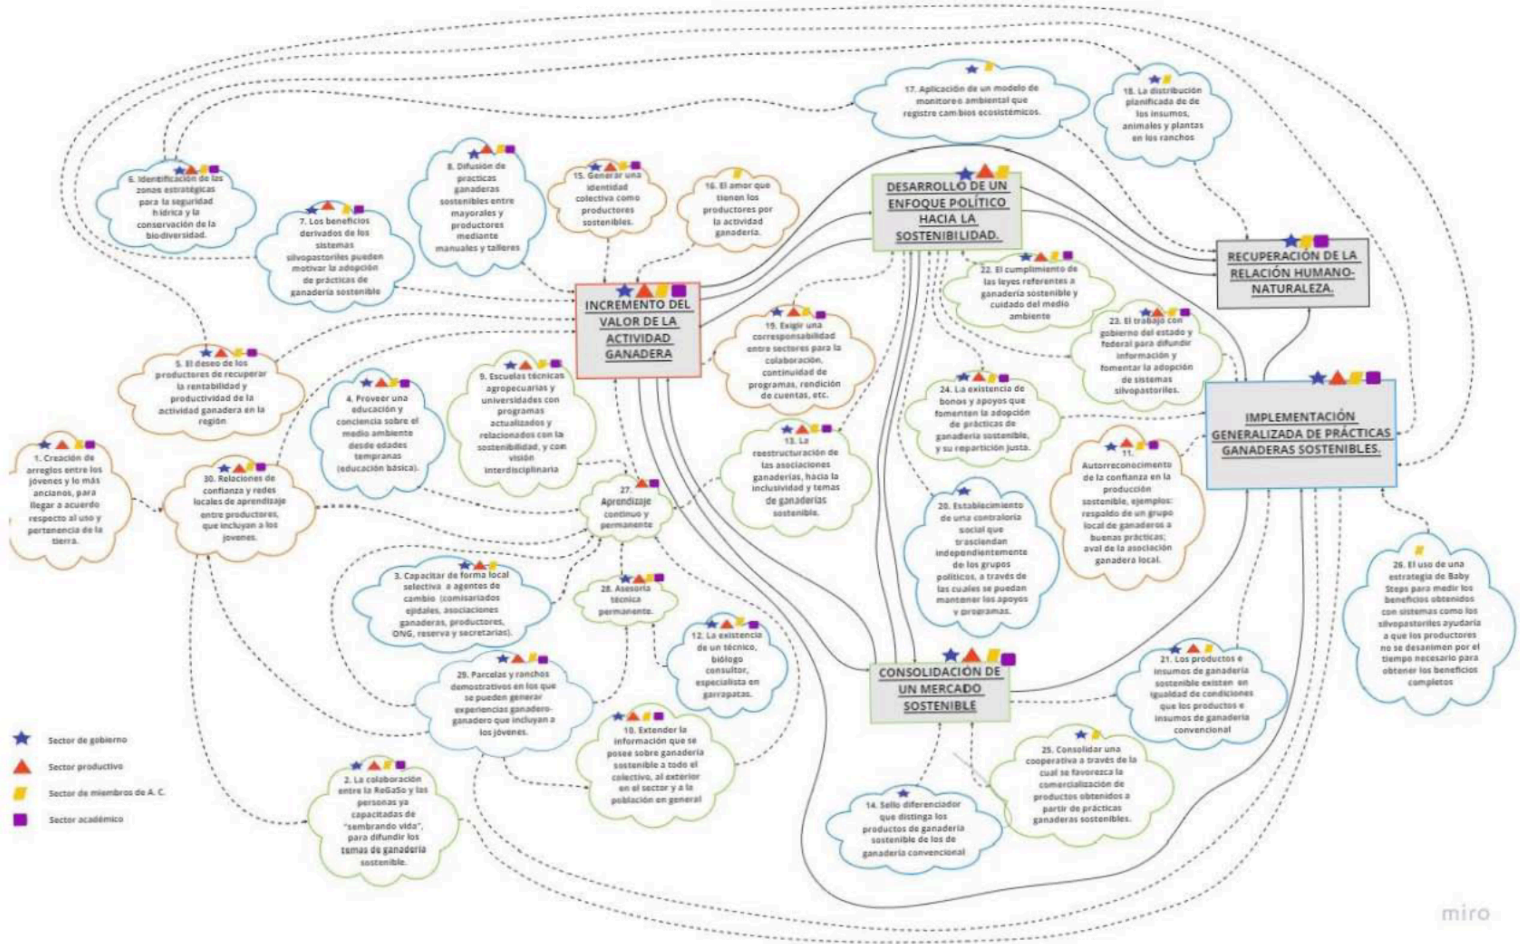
17. Aplicación de un modelo de monitoreo ambiental que registre cambios ecosistémicos.

18. La distribución planificada de de los insumos, animales y plantas en los ranchos

6. Identificación de las zonas estratégicas para la seguridad hídrica y la conservación de la biodiversidad.

8. Difusión de practicas ganaderas sostenibles entre mayorales y productores mediante manuales y talleres

15. Generar una identidad colectiva como productores sostenibles.

16. El amor que tienen los productores por la actividad ganadería.

DESARROLLO DE UN ENFOQUE POLÍTICO HACIA LA SOSTENIBILIDAD.

RECUPERACIÓN DE LA RELACIÓN HUMANO-NATURALEZA.

7. Los beneficios derivados de los sistemas silvopastoriles pueden motivar la adopción de prácticas de ganadería sostenible

INCREMENTO DEL VALOR DE LA ACTIVIDAD GANADERA

22. El cumplimiento de las leyes referentes a ganadería sostenible y cuidado del medio ambiente

23. El trabajo con gobierno del estado y federal para difundir información y fomentar la adopción de sistemas silvopastoriles.

19. Exigir una corresponsabilidad entre sectores para la colaboración, continuidad de programas, rendición de cuentas, etc.

5. El deseo de los productores de recuperar la rentabilidad y productividad de la actividad ganadera en la región

4. Proveer una educación y conciencia sobre el medio ambiente desde edades tempranas (educación básica).

9. Escuelas técnicas agropecuarias y universidades con programas actualizados y relacionados con la sostenibilidad, y con visión interdisciplinaria

24. La existencia de bonos y apoyos que fomentan la adopción de prácticas de ganadería sostenible, y su repartición justa.

IMPLEMENTACIÓN GENERALIZADA DE PRÁCTICAS GANADERAS SOSTENIBLES.

13. La reestructuración de las asociaciones ganaderas, hacia la inclusividad y temas de ganaderías sostenible.

11. Autorreconocimiento de la confianza en la producción sostenible, ejemplos: respaldo de un grupo local de ganaderos a buenas prácticas; aval de la asociación ganadera local.

1. Creación de arreglos entre los jóvenes y lo más ancianos, para llegar a acuerdo respecto al uso y pertenencia de la tierra.

30. Relaciones de confianza y redes locales de aprendizaje entre productores, que incluyan a los jóvenes.

27. Aprendizaje continuo y permanente

20. Establecimiento de una contraloría social que trasciendan independientemente de los grupos políticos, a través de las cuales se puedan mantener los apoyos y programas.

26. El uso de una estrategia de Baby Steps para medir los beneficios obtenidos con sistemas como los silvopastoriles ayudaría a que los productores no se desanimen por el tiempo necesario para obtener los beneficios completos

3. Capacitar de forma local selectiva a agentes de cambio (comisariados ejidales, asociaciones ganaderas, productores, ONG, reserva y secretarías).

28. Asesoría técnica permanente.

12. La existencia de un técnico, biólogo consultor, especialista en garrapatas.

CONSOLIDACIÓN DE UN MERCADO SOSTENIBLE

21. Los productos e insumos de ganadería sostenible existen en igualdad de condiciones que los productos e insumos de ganadería convencional

29. Parcelas y ranchos demostrativos en los que se pueden generar experiencias ganadero-ganadero que incluyan a los jóvenes.

10. Extender la información que se posee sobre ganadería sostenible a todo el colectivo, al exterior en el sector y a la población en general

Sector de gobierno
Sector productivo
Sector de miembros de A. C.
Sector académico

2. La colaboración entre la ReGaSo y las personas ya capacitadas de "sembrando vida", para difundir los temas de ganadería sostenible.

25. Consolidar una cooperativa a través de la cual se favorezca la comercialización de productos obtenidos a partir de prácticas ganaderas sostenibles.

14. Sello diferenciador que distinga los productos de ganadería sostenible de los de ganadería convencional

miro